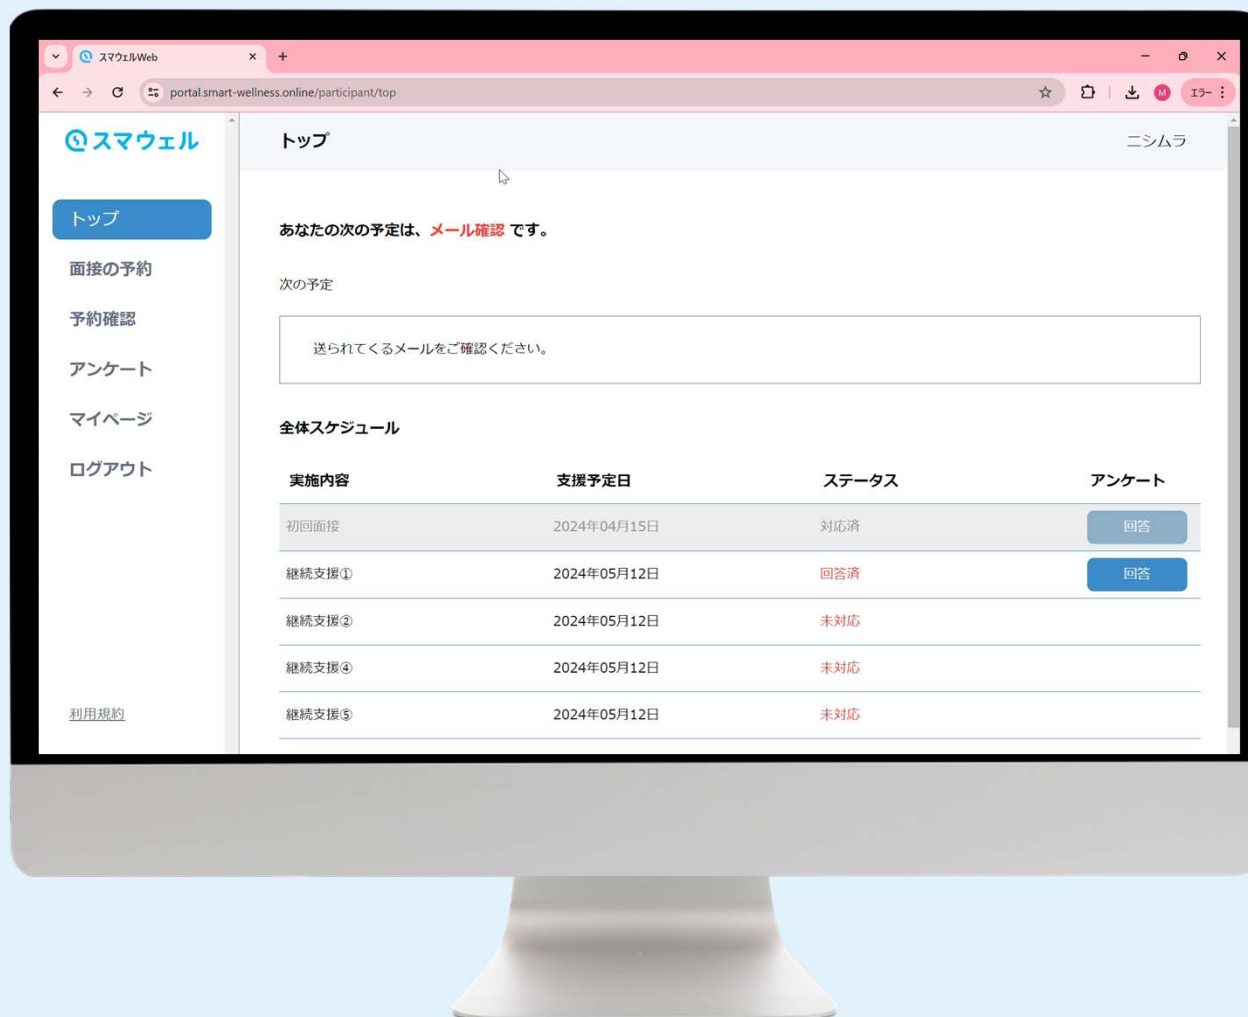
スマウェルWeb

portal.smart-wellness.online/participant/top

エラー

スマウェル

トップ

面接の予約

予約確認

アンケート

マイページ

ログアウト

利用規約

トップ

ニシムラ

あなたの次の予定は、メール確認 です。

次の予定

送られてくるメールをご確認ください。

全体スケジュール

| 実施内容 | 支援予定日 | ステータス | アンケート |
|---|---|---|---|
| 初回面接 | 2024年04月15日 | 対応済 | 回答 |
| 継続支援① | 2024年05月12日 | 回答済 | 回答 |
| 継続支援② | 2024年05月12日 | 未対応 | |
| 継続支援④ | 2024年05月12日 | 未対応 | |
| 継続支援⑤ | 2024年05月12日 | 未対応 | |